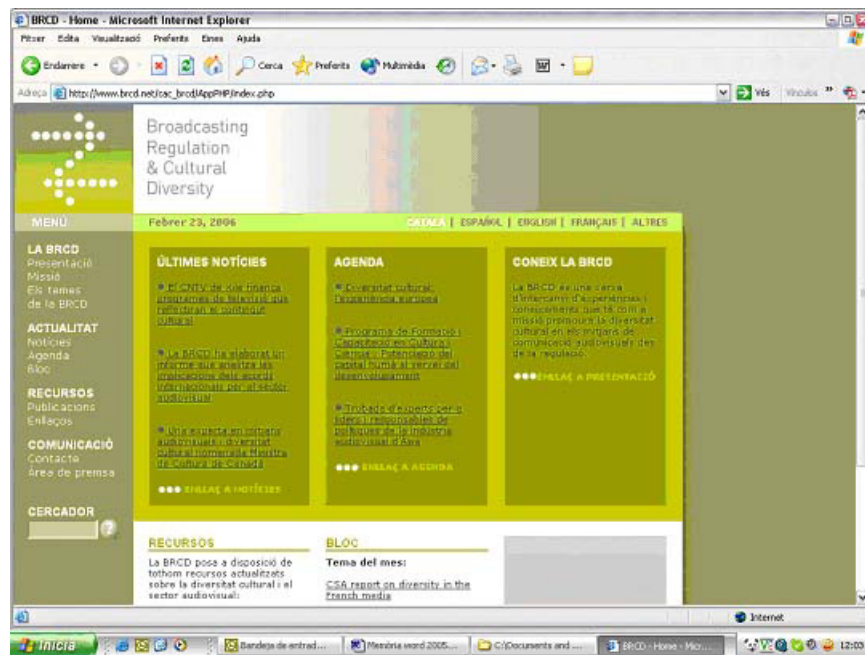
BRCD - Home - Microsoft Internet Explorer

Fitxer Edita Visualització Preferits Eines Ajuda

Endarrere Cerca Preferits Multimèdia

Adreça http://www.brcd.net/cac_brcd/AppPHP/index.php

Vés Vincles

Broadcasting Regulation & Cultural Diversity

MENÚ

Febrer 23, 2006

CATALÀ | ESPAÑOL | ENGLISH | FRANÇAIS | ALTRES

LA BRCD
Presentació
Missió
Els temes de la BRCD

ACTUALITAT
Notícies
Agenda
Bloc

RECURSOS
Publicacions
Enllaços

COMUNICACIÓ
Contacte
Àrea de premsa

CERCADOR

ÚLTIMES NOTÍCIES

El CNTV de Xile finança programes de televisió que reflecteixen el contingut cultural

La BRCD ha elaborat un informe que analitza les implicacions dels acords internacionals per al sector audiovisual

Una experta en cultura audiovisual i diversitat cultural nomenada Ministra de Cultura de Canadà

ENLLAÇ A NOTÍCIES

AGENDA

Diversitat cultural: l'experiència europea

Programa de Formació i Capacitació en Cultura i Ciència : Potenciació del capital humà al servei del desenvolupament

Trobada d'experts per a líders i responsables de polítiques de la indústria audiovisual d'Àsia

ENLLAÇ A AGENDA

CONEIX LA BRCD

La BRCD és una xarxa d'intercanvi d'experiències i coneixements que té com a missió promoure la diversitat cultural en els mitjans de comunicació audiovisuals des de la regulació.

ENLLAÇ A PRESENTACIÓ

RECURSOS

La BRCD posa a disposició de tothom recursos actualitzats sobre la diversitat cultural i el sector audiovisual:

BLOC

Tema del mes:

CSA report on diversity in the French media

Internet

Inicia

Bandeja de entrad...

Memòria word 2005...

C:\Documents and ...

BRCD - Home - Micr...

12:03